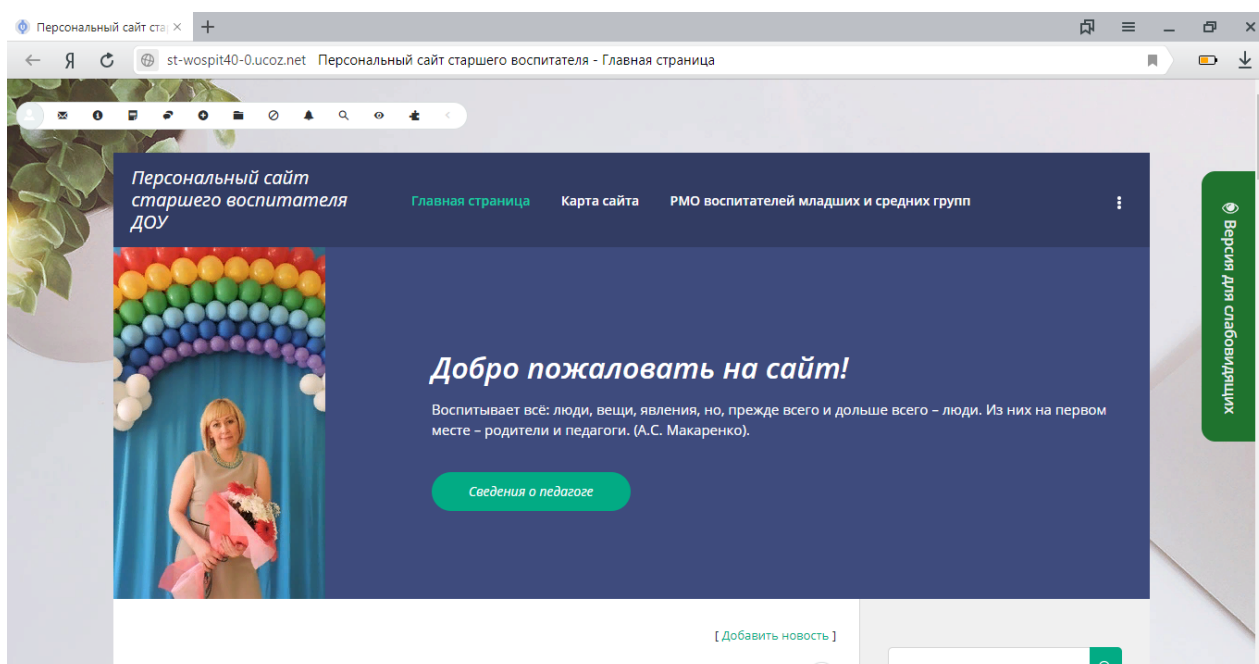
Персональный сайт ста ×
+
Я
st-wospit40-0.ucoz.net Персональный сайт старшего воспитателя - Главная страница

Персональный сайт старшего воспитателя ДОУ

Главная страница
Карта сайта
РМО воспитателей младших и средних групп

Версия для слабовидящих

Добро пожаловать на сайт!

Воспитывает всё: люди, вещи, явления, но, прежде всего и дольше всего – люди. Из них на первом месте – родители и педагоги. (А.С. Макаренко).

Сведения о педагоге

[ Добавить новость ]